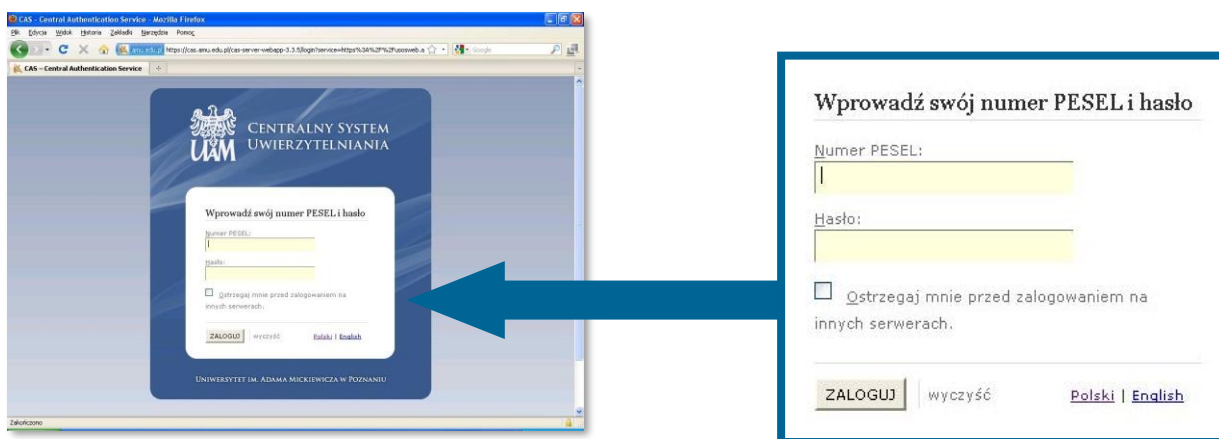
CAS - Central Authentication Service - Mozilla Firefox

Plik Edycja Widok Historia Zakładki Narzędzia Pomoc

amu.edu.pl https://cas.amu.edu.pl/cas-server-webapp-3.3.5/login?service=https%3A%2F%2Fusosweb.a

Google

CAS – Central Authentication Service

UAM CENTRALNY SYSTEM UWIERZYTELNIANIA

Wprowadź swój numer PESEL i hasło

Numer PESEL:

Hasło:

Ostrzegaj mnie przed zalogowaniem na innych serwerach.

ZALOGUJ wyczyść Polski | English

UNIWERSYTET IM. ADAMA MICKIEWICZA W POZNANIU

Zakończono

Wprowadź swój numer PESEL i hasło

Numer PESEL:

Hasło:

Ostrzegaj mnie przed zalogowaniem na innych serwerach.

ZALOGUJ wyczyść Polski | English